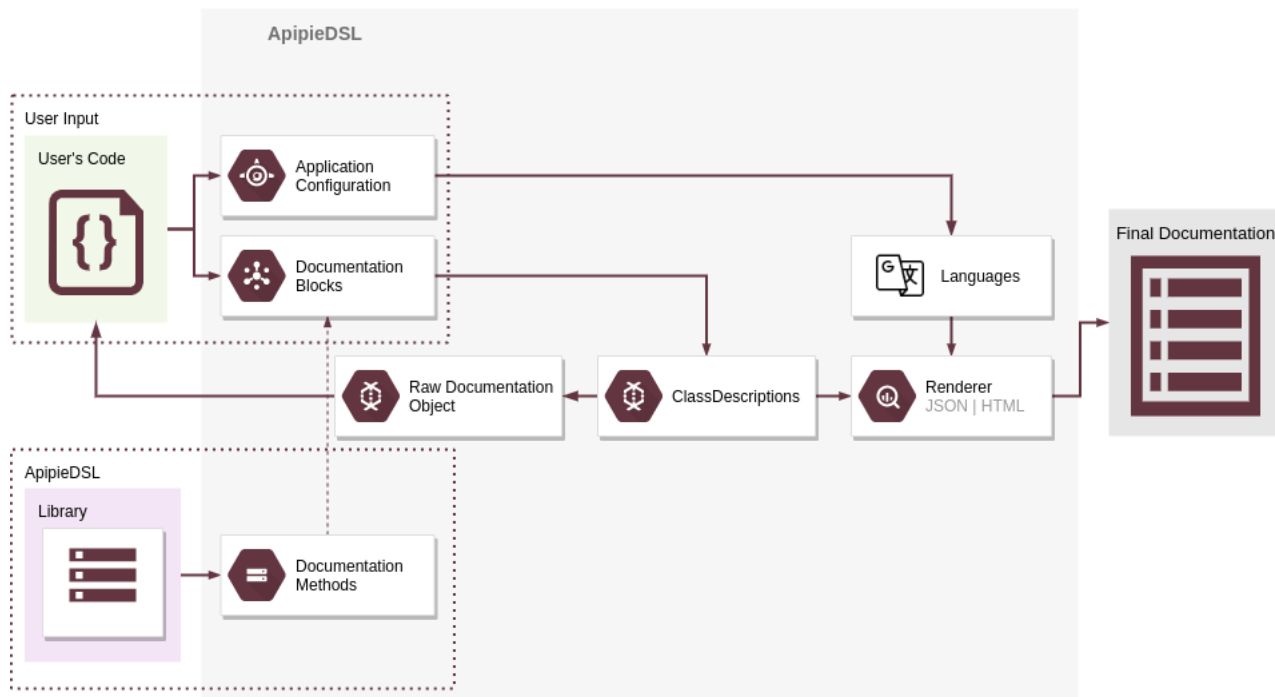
ApipieDSL

User Input

User's Code

Application Configuration

Documentation Blocks

Languages

Final Documentation

Raw Documentation Object

ClassDescriptions

Renderer
JSON | HTML

ApipieDSL

Library

Documentation Methods